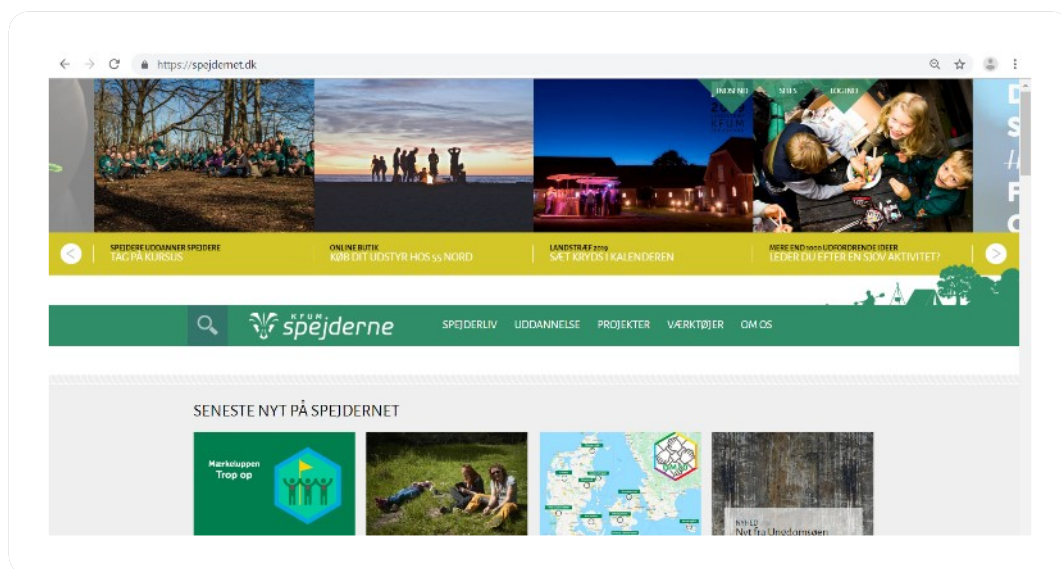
https://spejdernet.dk

INDSTIL SØG LOG IND

SPEJDERE UDDANNER SPEJDERE
TAG PÅ KURSUS

ONLINE BUTIK
KØB DIT UDSTYR HOS 55 NORD

LANDSTRÆF 2019
SÆT KRYDS I KALENDEREN

MERE END 1000 UDFORDRENDE IDEER
LEDER DU EFTER EN SJOV AKTIVITET?

KFUM spejderne

SPEJDERLIV UDDANNELSE PROJEKTER VÆRKTØJER OM OS

SENESTE NYT PÅ SPEJDERNET

Mærkeluppen
Trop op

NYHED
Nyt fra Ungdomsøen